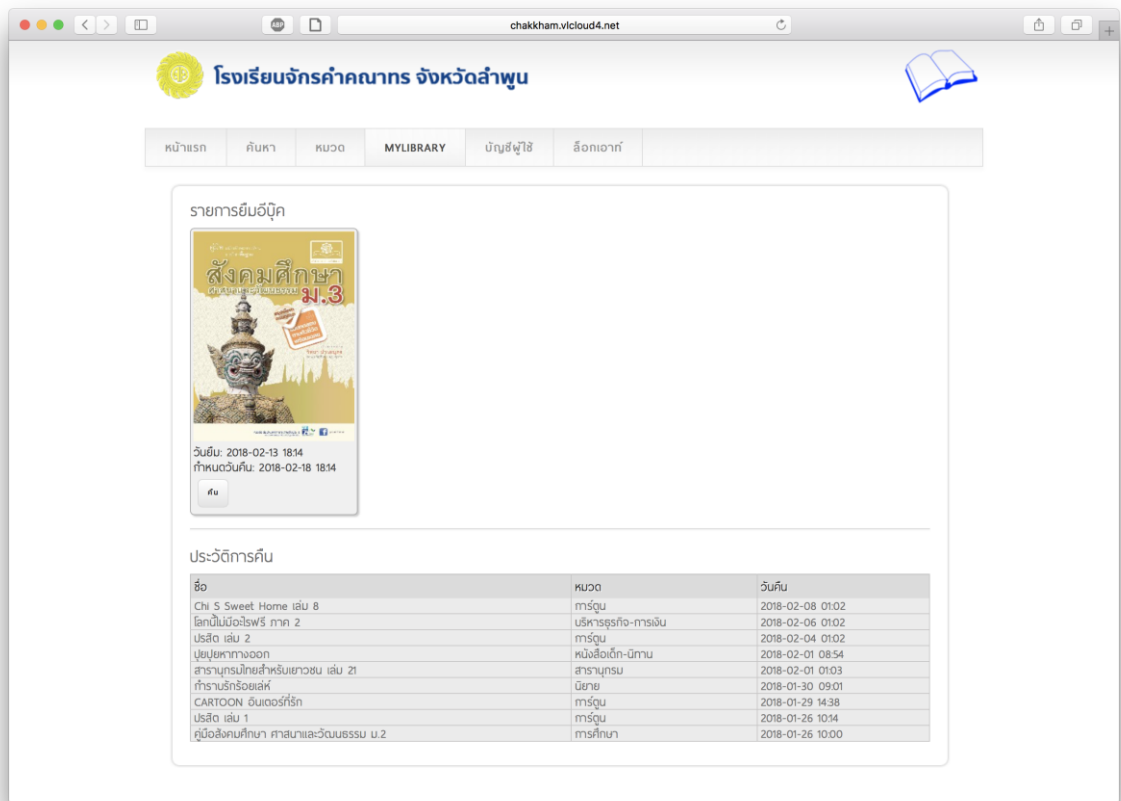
chakkham.vlcloud4.net

โรงเรียนจักรคำคณาทร จังหวัดลำพูน

หน้าแรก | ค้นหา | หมวด | MYLIBRARY | บัญชีผู้ใช้ | ล็อกเอาท์

รายการยืมอีบุ๊ค

สังคมศึกษา ม.3

วันยืม: 2018-02-13 18:14
กำหนดวันคืน: 2018-02-18 18:14

คืน

ประวัติการคืน

| ชื่อ | หมวด | วันคืน |
|---|---|---|
| Chi S Sweet Home เล่ม 8 | การ์ตูน | 2018-02-08 01:02 |
| โลกนี้ไม่มีอะไรฟรี ภาค 2 | บริหารธุรกิจ-การเงิน | 2018-02-06 01:02 |
| ปริสิต เล่ม 2 | การ์ตูน | 2018-02-04 01:02 |
| ปุยปุยหาทางออก | หนังสือเด็ก-นิทาน | 2018-02-01 08:54 |
| สารานุกรมไทยสำหรับเยาวชน เล่ม 21 | สารานุกรม | 2018-02-01 01:03 |
| ทำรานรักร้อยเล่ห์ | นิยาย | 2018-01-30 09:01 |
| CARTOON อินเตอร์ที่รัก | การ์ตูน | 2018-01-29 14:38 |
| ปริสิต เล่ม 1 | การ์ตูน | 2018-01-26 10:14 |
| คู่มือสังคมศึกษา ศาสนาและวัฒนธรรม ม.2 | การศึกษา | 2018-01-26 10:00 |